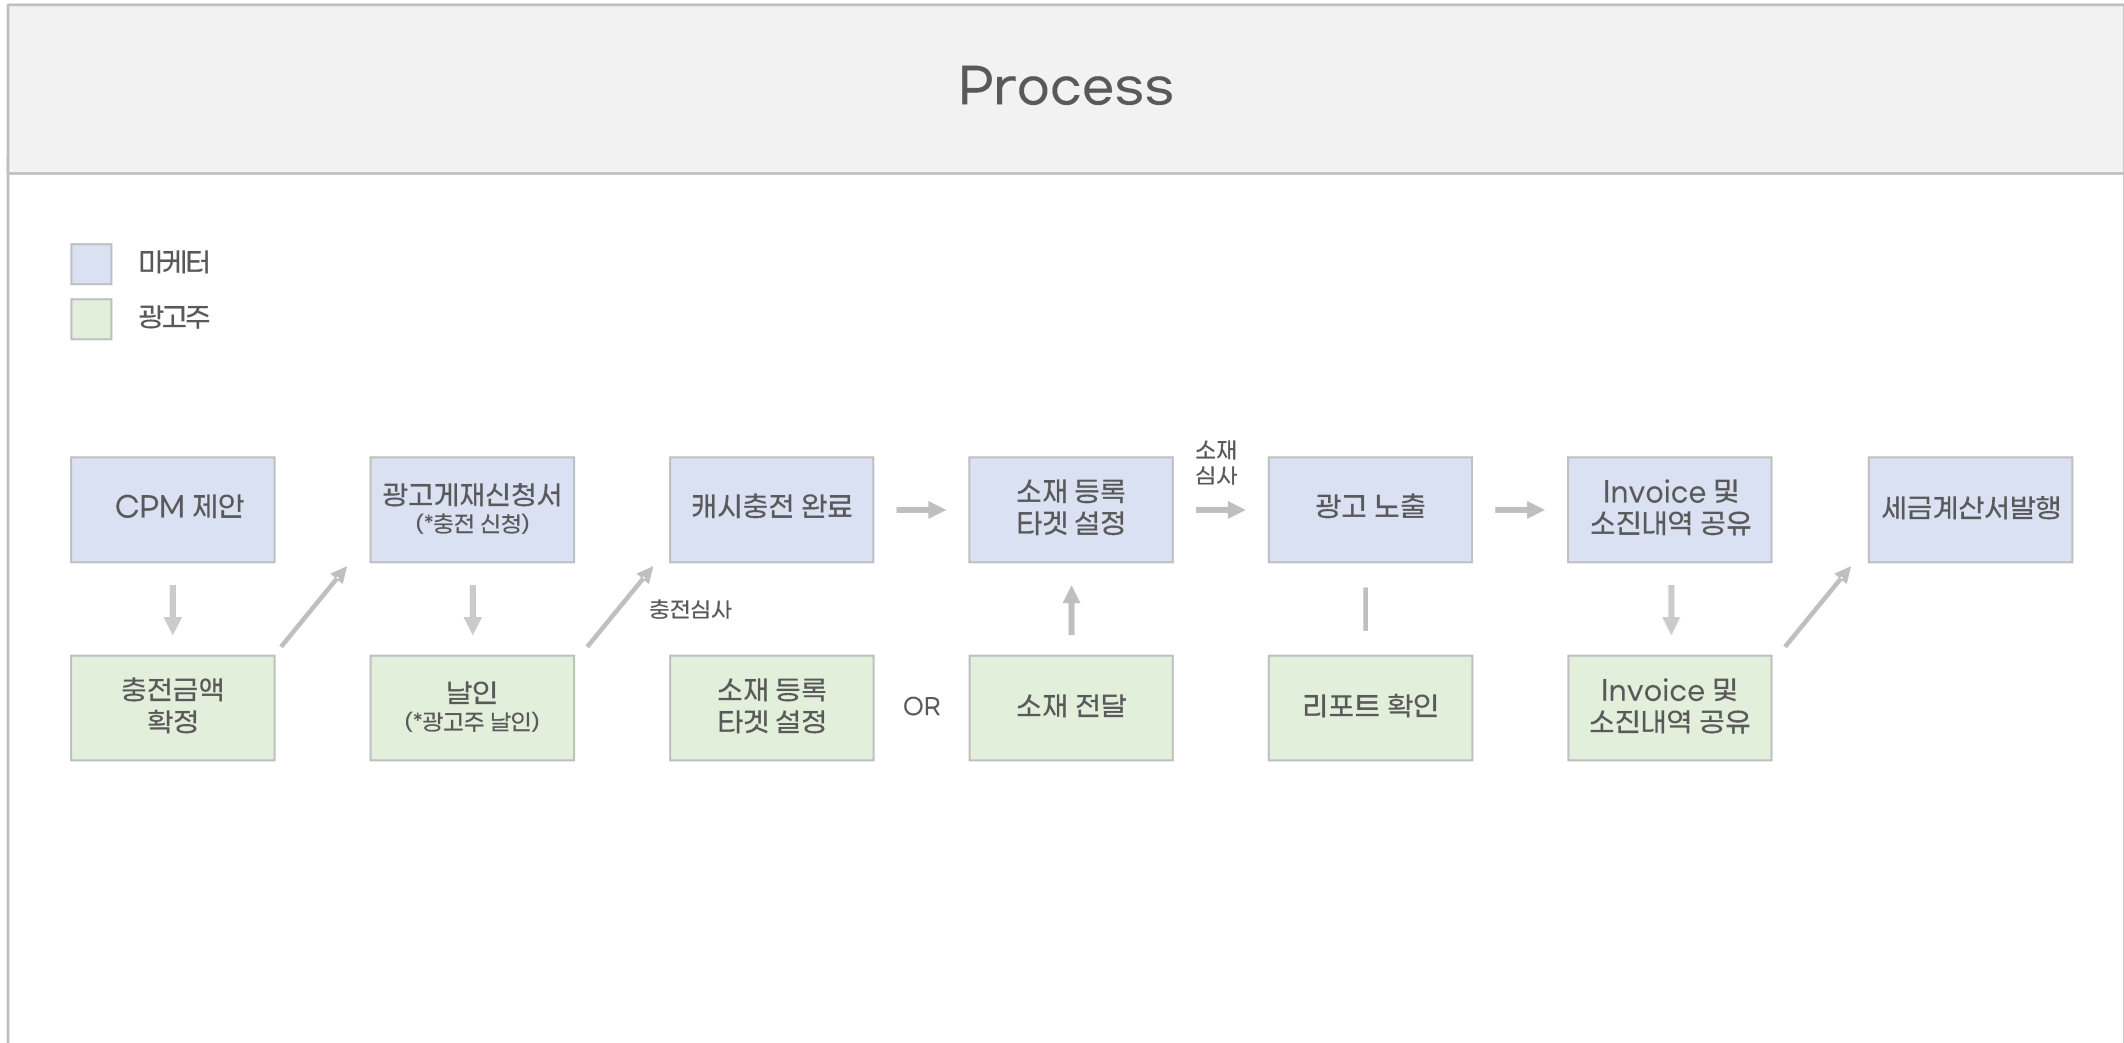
Process

마케터
광고주

CPM 제안

충전금액 확정

광고게재신청서 (*충전 신청)

날인 (*광고주 날인)

충전심사

캐시충전 완료

소재 등록 타겟 설정

OR

소재 등록 타겟 설정

소재 전달

소재 심사

광고 노출

리포트 확인

Invoice 및 소진내역 공유

Invoice 및 소진내역 공유

세금계산서발행